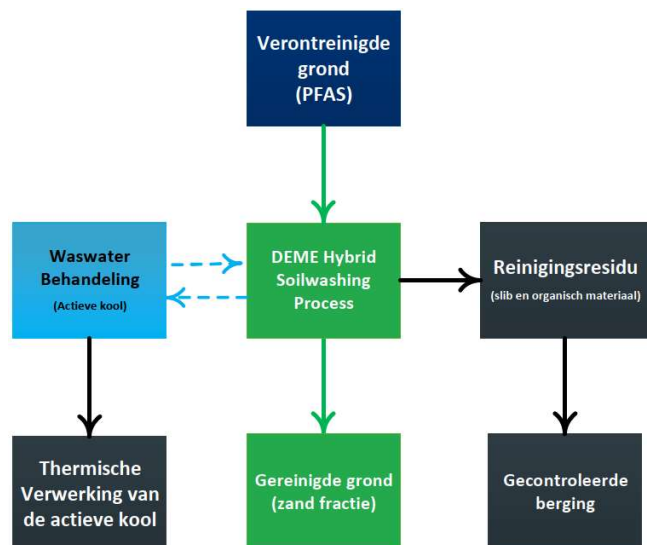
Verontreinigde grond (PFAS)

Waswater Behandeling
(Actieve kool)

DEME Hybrid Soilwashing Process

Reinigingsresidu
(slib en organisch materiaal)

Thermische Verwerking van de actieve kool

Gereinigde grond (zand fractie)

Gecontroleerde berging